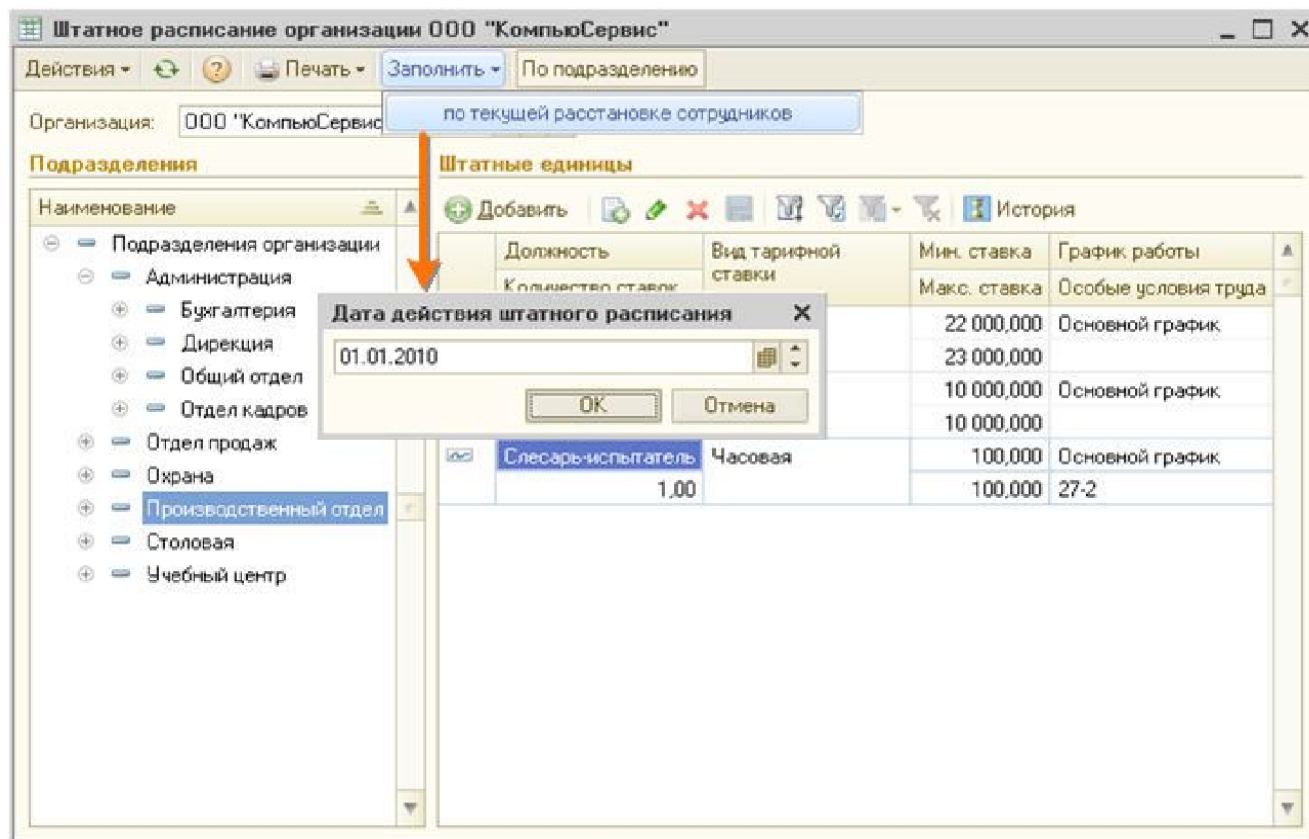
Штатное расписание организации ООО "КомпьюСервис"

Действия • Печать • Заполнить • По подразделению

по текущей расстановке сотрудников

Организация: ООО "КомпьюСервис

Подразделения

Наименование

Подразделения организации
Администрация
Бухгалтерия
Дирекция
Общий отдел
Отдел кадров
Отдел продаж
Охрана
Производственный отдел
Столовая
Учебный центр

Штатные единицы

Добавить История

| Должность / Количество ставок | Вид тарифной ставки | Мин. ставка / Макс. ставка | График работы / Особые условия труда |
|---|---|---|---|
| | | 22 000,000 | Основной график |
| | | 23 000,000 | |
| | | 10 000,000 | Основной график |
| | | 10 000,000 | |
| Слесарь-испытатель | Часовая | 100,000 | Основной график |
| 1,00 | | 100,000 | 27-2 |

Дата действия штатного расписания

01.01.2010

OK Отмена